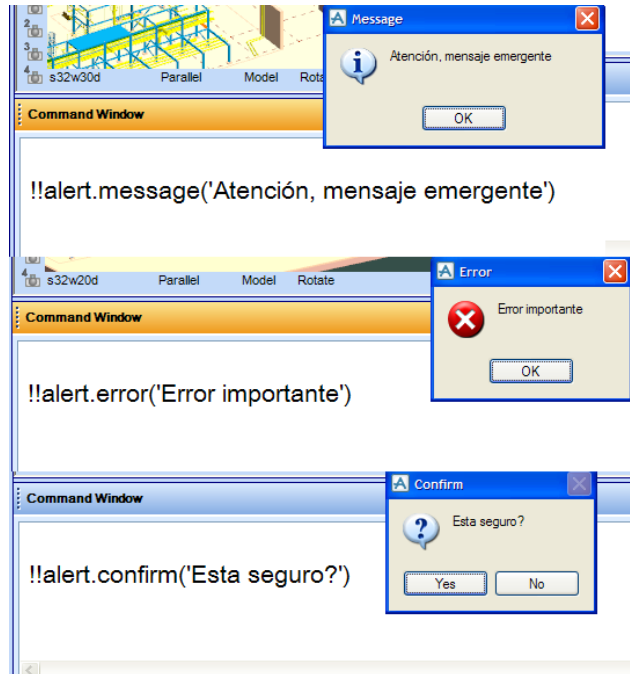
2
3
4 s32w30d Parallel Model Rotate

Message
Atención, mensaje emergente
OK

Command Window

!!alert.message('Atención, mensaje emergente')

4 s32w20d Parallel Model Rotate

Error
Error importante
OK

Command Window

!!alert.error('Error importante')

Command Window

Confirm
Esta seguro?
Yes No

!!alert.confirm('Esta seguro?')